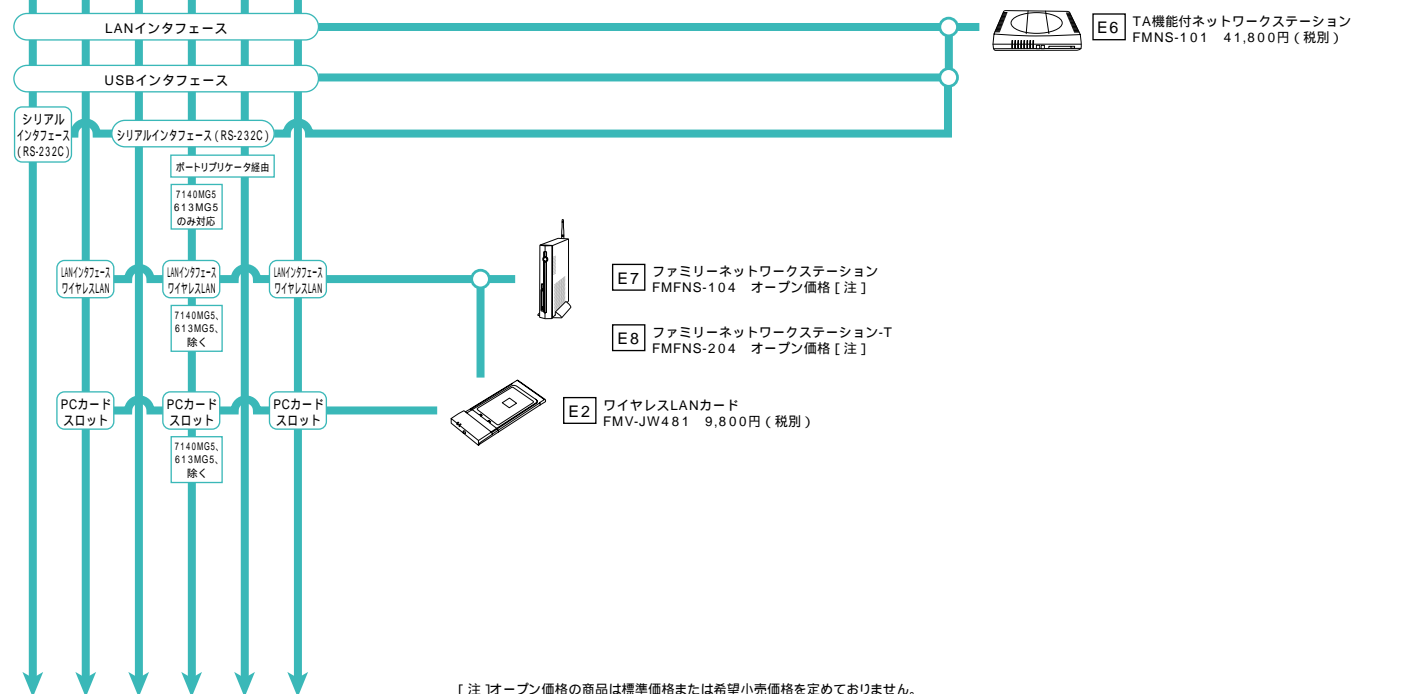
LANインタフェース

USBインタフェース

シリアルインタフェース（RS-232C）

シリアルインタフェース（RS-232C）

ポートリプリケータ経由

7140MG5
613MG5
のみ対応

LANインタフェース
ワイヤレスLAN

LANインタフェース
ワイヤレスLAN

LANインタフェース
ワイヤレスLAN

7140MG5、
613MG5、
除く

PCカード
スロット

PCカード
スロット

PCカード
スロット

7140MG5、
613MG5、
除く

E6 TA機能付ネットワークステーション
FMNS-101　41,800円（税別）

E7 ファミリーネットワークステーション
FMFNS-104　オープン価格［注］

E8 ファミリーネットワークステーション-T
FMFNS-204　オープン価格［注］

E2 ワイヤレスLANカード
FMV-JW481　9,800円（税別）

［注］オープン価格の商品は標準価格または希望小売価格を定めておりません。